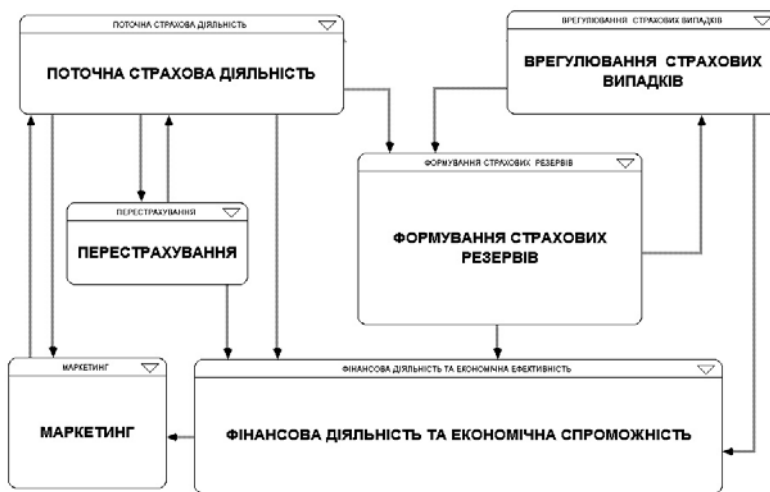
ПОТОЧНА СТРАХОВА ДІЯЛЬНІСТЬ

ПОТОЧНА СТРАХОВА ДІЯЛЬНІСТЬ

ВРЕГУЛЮВАННЯ СТРАХОВИХ ВИПАДКІВ

ВРЕГУЛЮВАННЯ СТРАХОВИХ ВИПАДКІВ

ФОРМУВАННЯ СТРАХОВИХ РЕЗЕРВІВ

ФОРМУВАННЯ СТРАХОВИХ РЕЗЕРВІВ

ПЕРЕСТРАХУВАННЯ

ПЕРЕСТРАХУВАННЯ

МАРКЕТИНГ

МАРКЕТИНГ

ФІНАНСОВА ДІЯЛЬНІСТЬ ТА ЕКОНОМІЧНА ЕФЕКТИВНІСТЬ

ФІНАНСОВА ДІЯЛЬНІСТЬ ТА ЕКОНОМІЧНА СПРОМОЖНІСТЬ